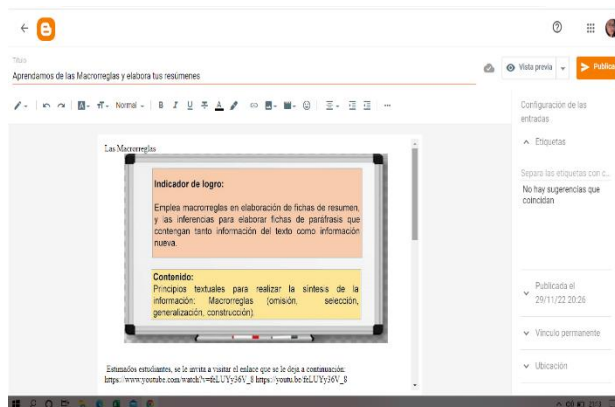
Título
Aprendamos de las Macrorreglas y elabora tus resúmenes

Vista previa
Publicar

Normal

Las Macrorreglas

Indicador de logro:

Emplea macrorreglas en elaboración de fichas de resumen, y las inferencias para elaborar fichas de paráfrasis que contengan tanto información del texto como información nueva.

Contenido:
Principios textuales para realizar la síntesis de la información: Macrorreglas (omisión, selección, generalización, construcción).

Estimados estudiantes, se le invita a visitar el enlace que se le deja a continuación: https://www.youtube.com/watch?v=fiLUYy36V_8 https://youtu.be/fiLUYy36V_8

Configuración de las entradas

Etiquetas

Separa las etiquetas con c...

No hay sugerencias que coincidan

Publicada el
29/11/22 20:26

Vínculo permanente

Ubicación